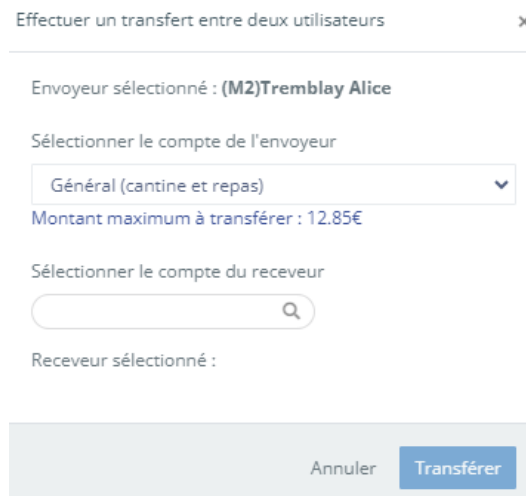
Effectuer un transfert entre deux utilisateurs ×

Envoyeur sélectionné : **(M2)Tremblay Alice**

Sélectionner le compte de l'envoyeur

Général (cantine et repas)

Montant maximum à transférer : 12.85€

Sélectionner le compte du receveur

Receveur sélectionné :

Annuler Transférer